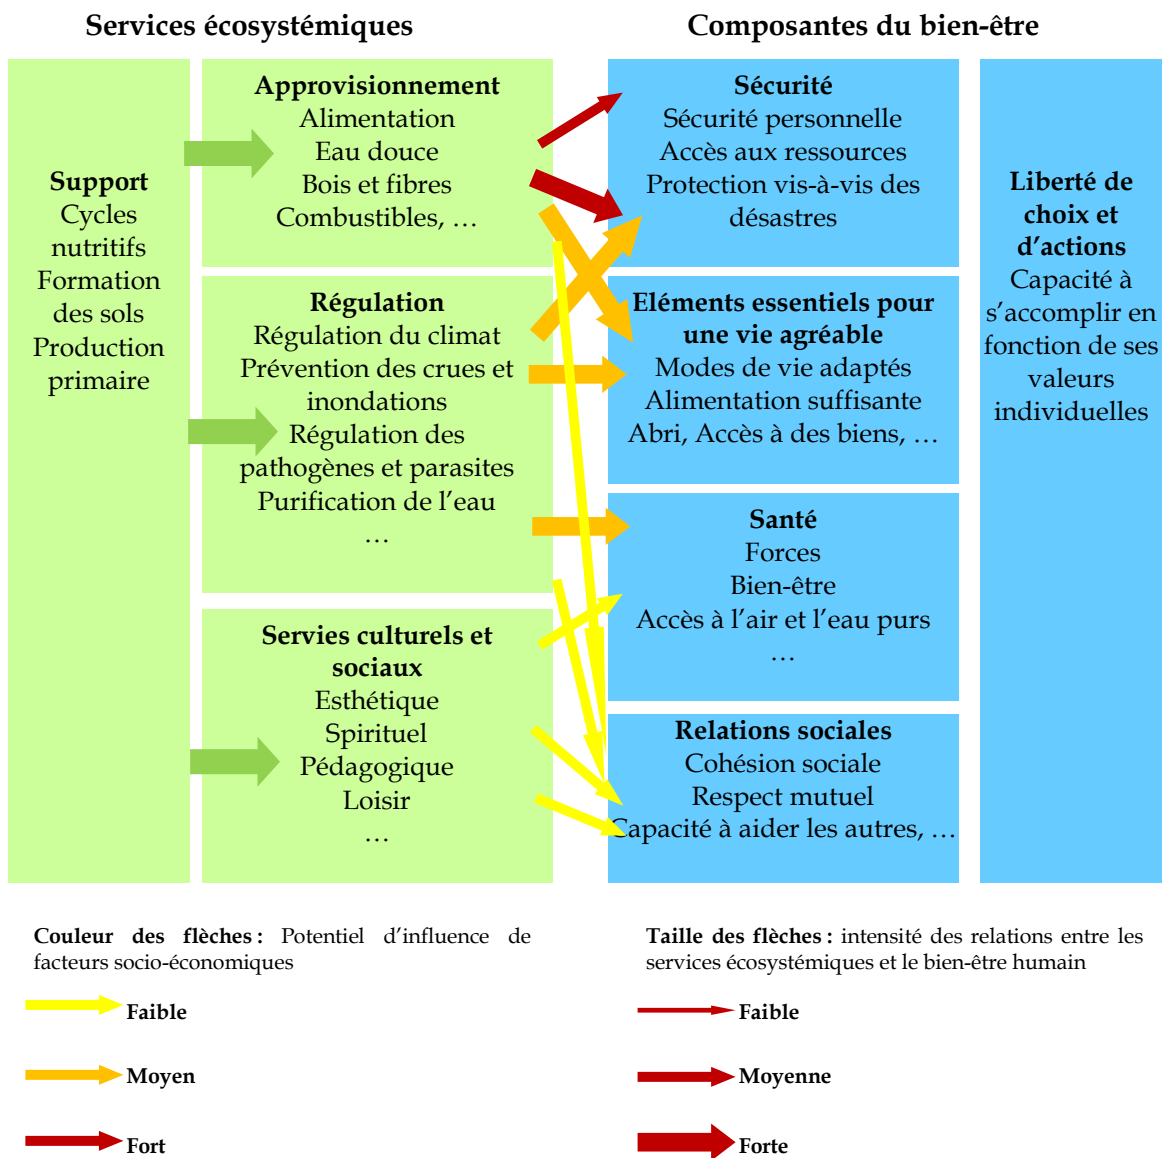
Services écosystémiques

Composantes du bien-être

Support
Cycles nutritifs
Formation des sols
Production primaire

Approvisionnement
Alimentation
Eau douce
Bois et fibres
Combustibles, …

Régulation
Régulation du climat
Prévention des crues et inondations
Régulation des pathogènes et parasites
Purification de l'eau
…

Servies culturels et sociaux
Esthétique
Spirituel
Pédagogique
Loisir
…

Sécurité
Sécurité personnelle
Accès aux ressources
Protection vis-à-vis des désastres

Eléments essentiels pour une vie agréable
Modes de vie adaptés
Alimentation suffisante
Abri, Accès à des biens, …

Santé
Forces
Bien-être
Accès à l'air et l'eau purs
…

Relations sociales
Cohésion sociale
Respect mutuel
Capacité à aider les autres, …

Liberté de choix et d'actions
Capacité à s'accomplir en fonction de ses valeurs individuelles

Couleur des flèches : Potentiel d'influence de facteurs socio-économiques

Faible

Moyen

Fort

Taille des flèches : intensité des relations entre les services écosystémiques et le bien-être humain

Faible

Moyenne

Forte